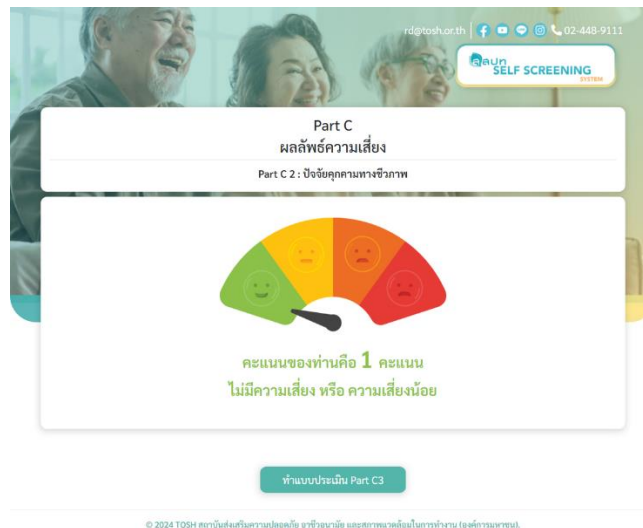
rd@tosh.or.th 02-448-9111

สสปท SELF SCREENING SYSTEM

Part C
ผลลัพธ์ความเสี่ยง

Part C 2 : ปัจจัยคุกคามทางชีวภาพ

คะแนนของท่านคือ 1 คะแนน
ไม่มีความเสี่ยง หรือ ความเสี่ยงน้อย

ทำแบบประเมิน Part C3

© 2024 TOSH สถาบันส่งเสริมความปลอดภัย อาชีวอนามัย และสภาพแวดล้อมในการทำงาน (องค์การมหาชน).